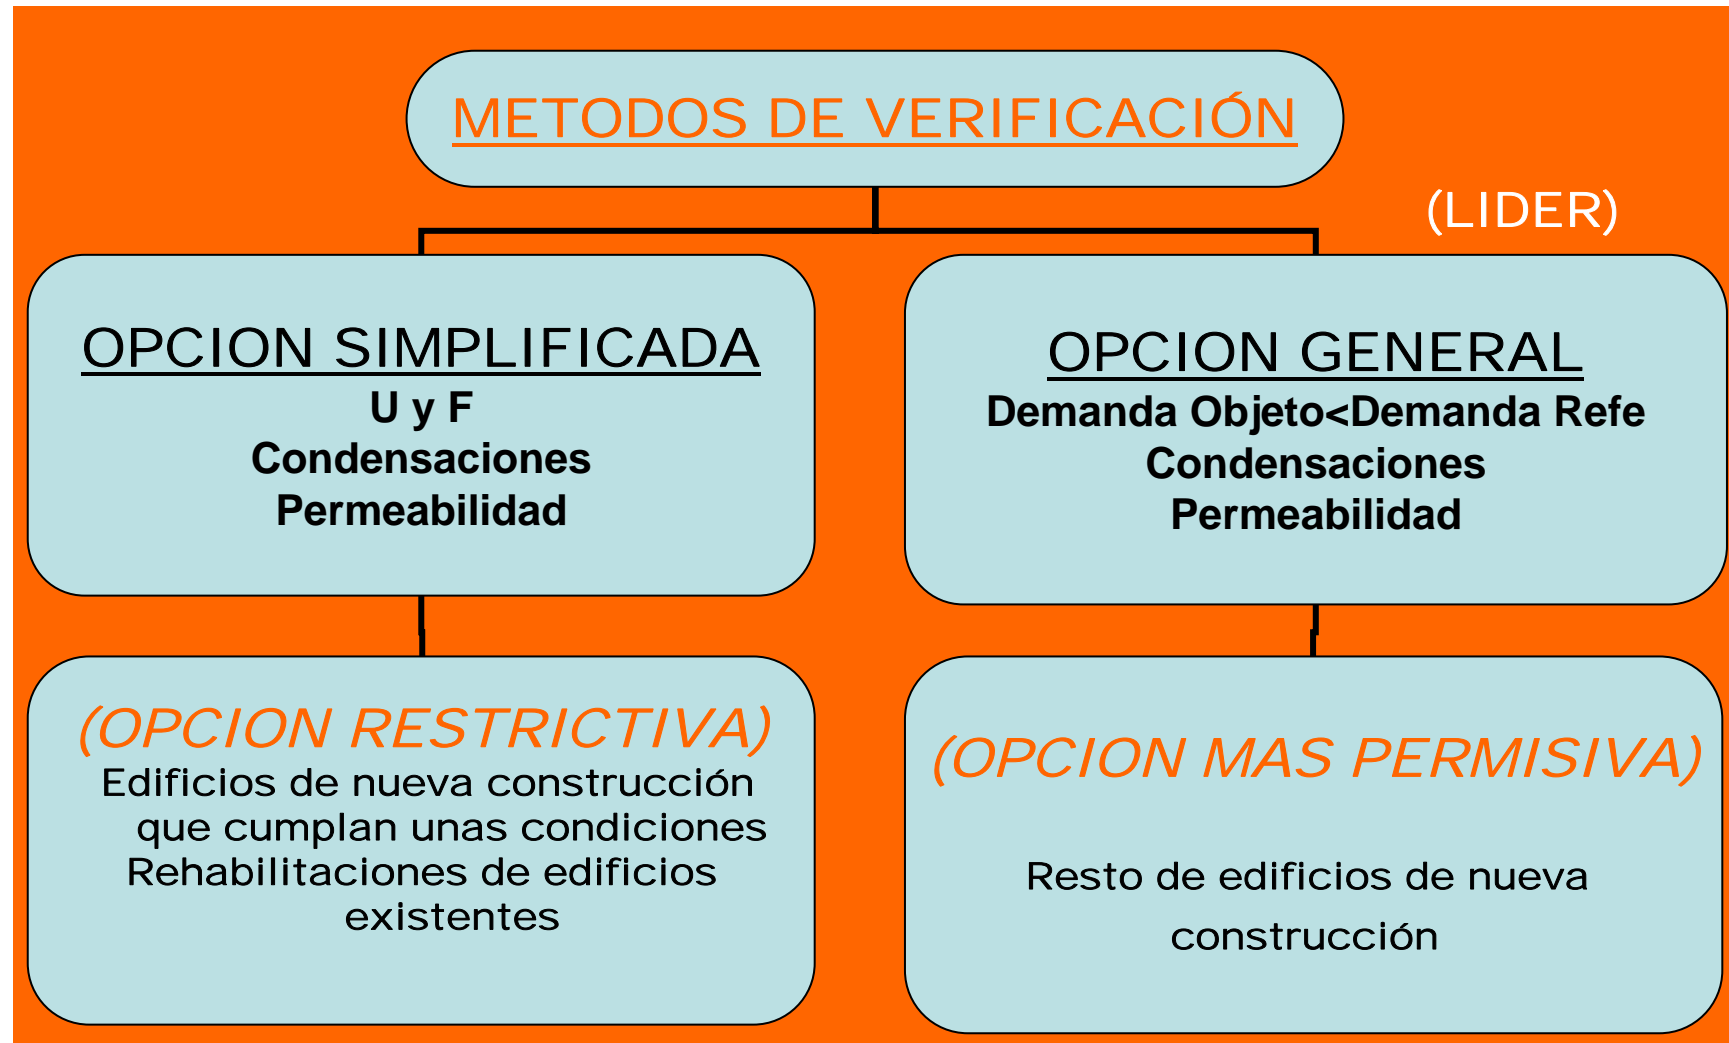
METODOS DE VERIFICACIÓN

(LIDER)

OPCION SIMPLIFICADA
U y F
Condensaciones
Permeabilidad

OPCION GENERAL
Demanda Objeto<Demanda Refe
Condensaciones
Permeabilidad

(OPCION RESTRICTIVA)
Edificios de nueva construcción que cumplan unas condiciones
Rehabilitaciones de edificios existentes

(OPCION MAS PERMISIVA)
Resto de edificios de nueva construcción